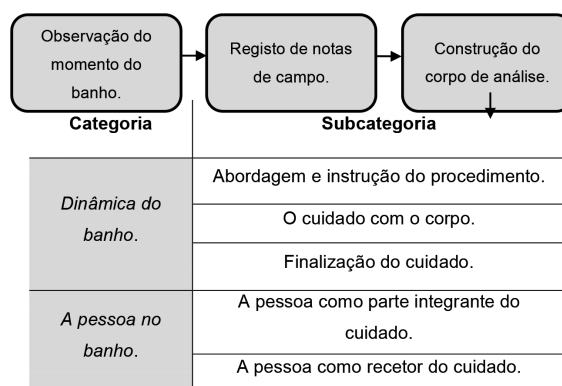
Observação do momento do banho.

Registo de notas de campo.

Construção do corpo de análise.

| Categoria | Subcategoria |
|---|---|
| *Dinâmica do banho.* | Abordagem e instrução do procedimento. |
| | O cuidado com o corpo. |
| | Finalização do cuidado. |
| *A pessoa no banho.* | A pessoa como parte integrante do cuidado. |
| | A pessoa como recetor do cuidado. |